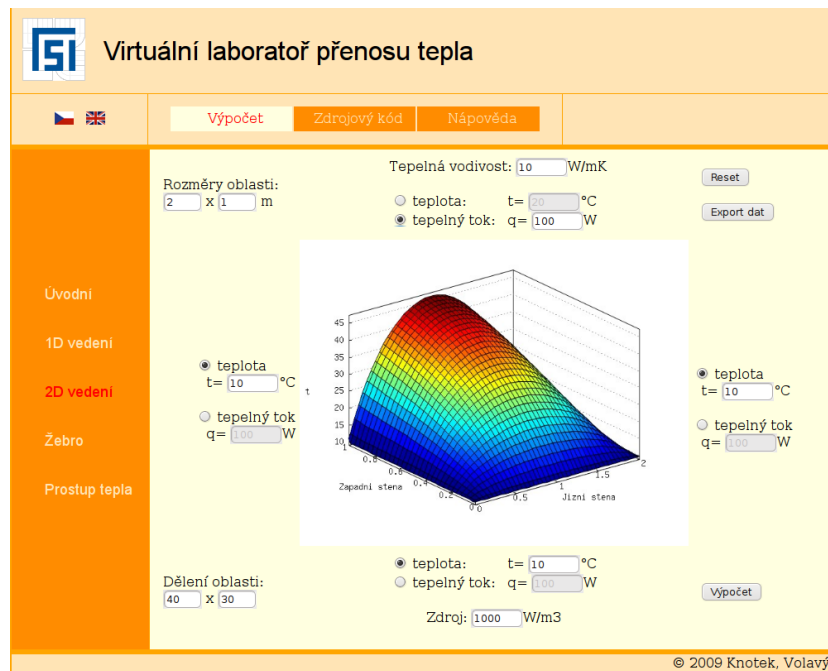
Virtuální laboratoř přenosu tepla

Výpočet
Zdrojový kód
Nápověda

Úvodní
1D vedení
2D vedení
Žebro
Prostup tepla

Tepelná vodivost: 10 W/mK
Rozměry oblasti:
2 x 1 m
teplota: t= 20 °C
tepelný tok: q= 100 W
Reset
Export dat

teplota
t= 10 °C
tepelný tok
q= 100 W

45
40
35
30
25
20
15
10
t
1
0.8
0.6
0.4
0.2
0
Zapadni stena
0
0.5
1
1.5
2
Jizni stena

teplota
t= 10 °C
tepelný tok
q= 100 W

Dělení oblasti:
40 x 30
teplota: t= 10 °C
tepelný tok: q= 100 W
Zdroj: 1000 W/m3
Výpočet

© 2009 Knotek, Volavý